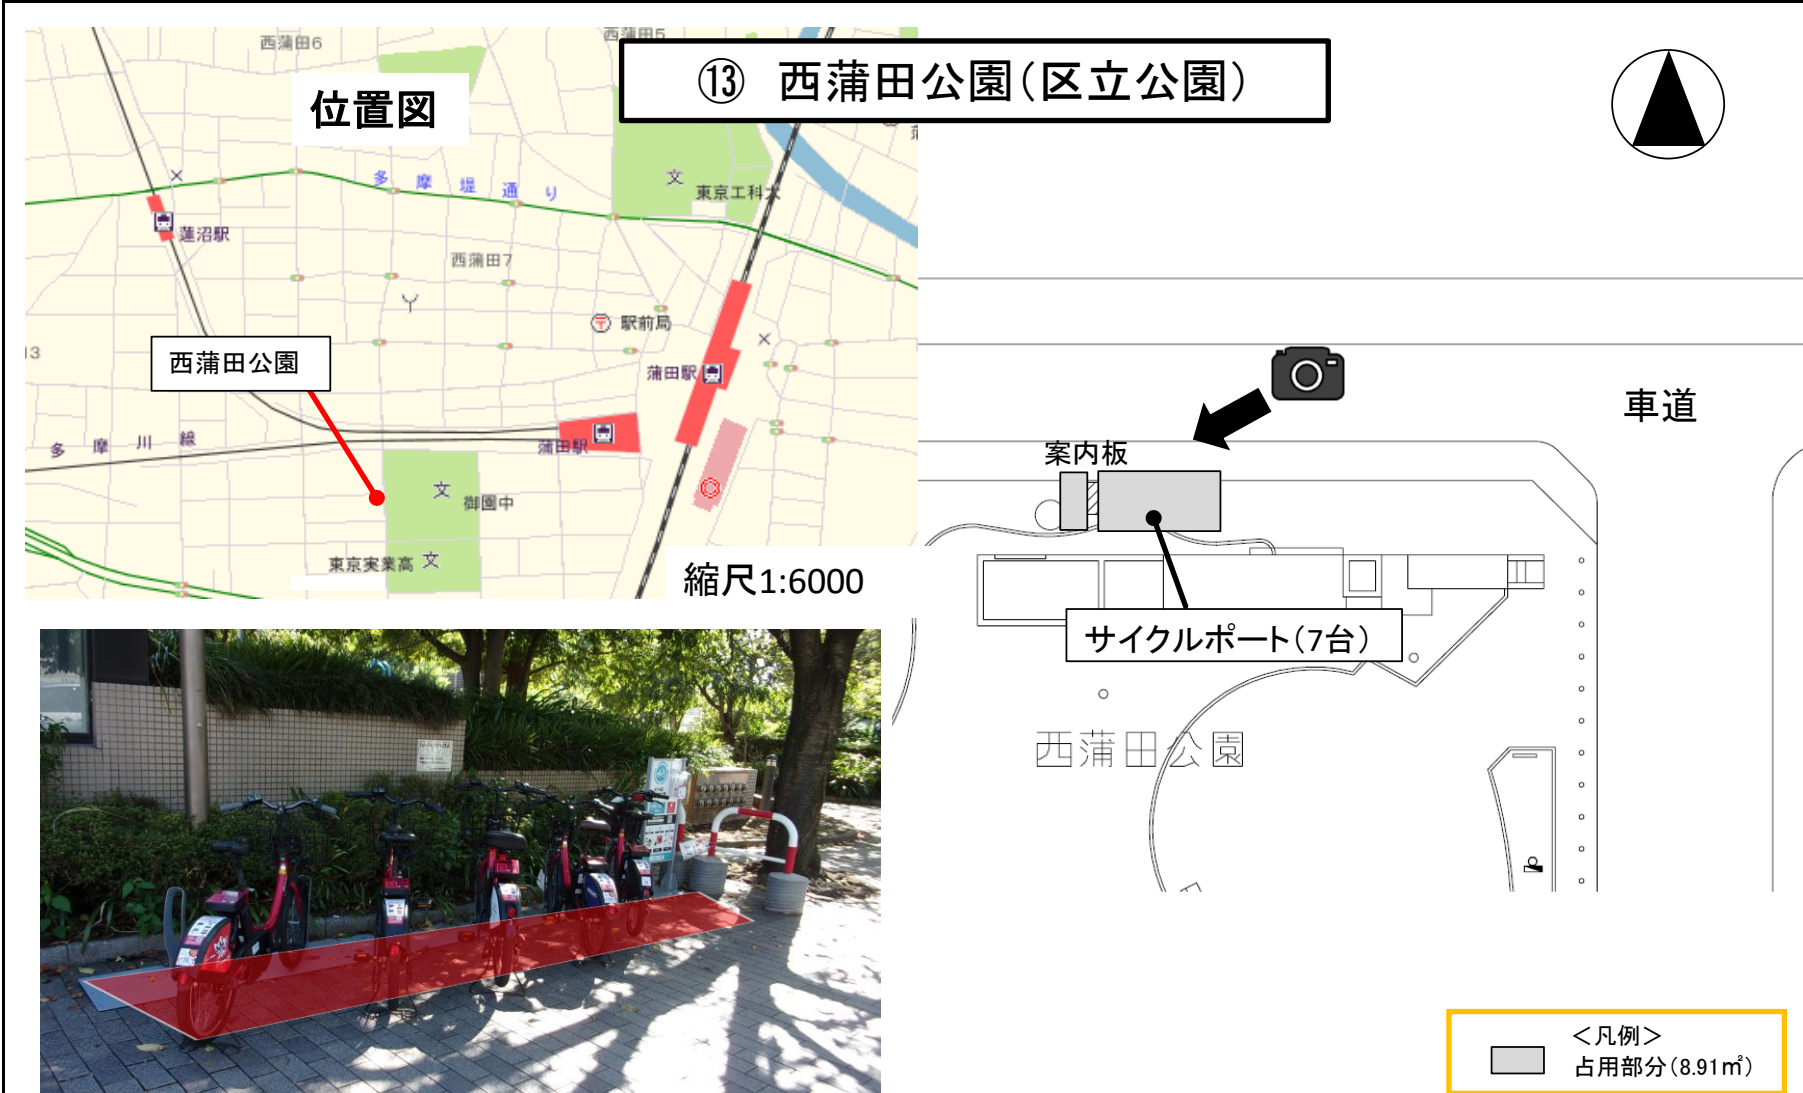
⑬ 西蒲田公園(区立公園)

位置図

西蒲田6
西蒲田5
多 摩 堤 通 り
東京工科大
蓮沼駅
西蒲田7
駅前局
蒲田駅
13
西蒲田公園
多 摩 川 線
蒲田駅
御園中
東京実業高
縮尺1:6000

車道
案内板
サイクルポート(7台)
西蒲田公園

<凡例>
占用部分(8.91㎡)